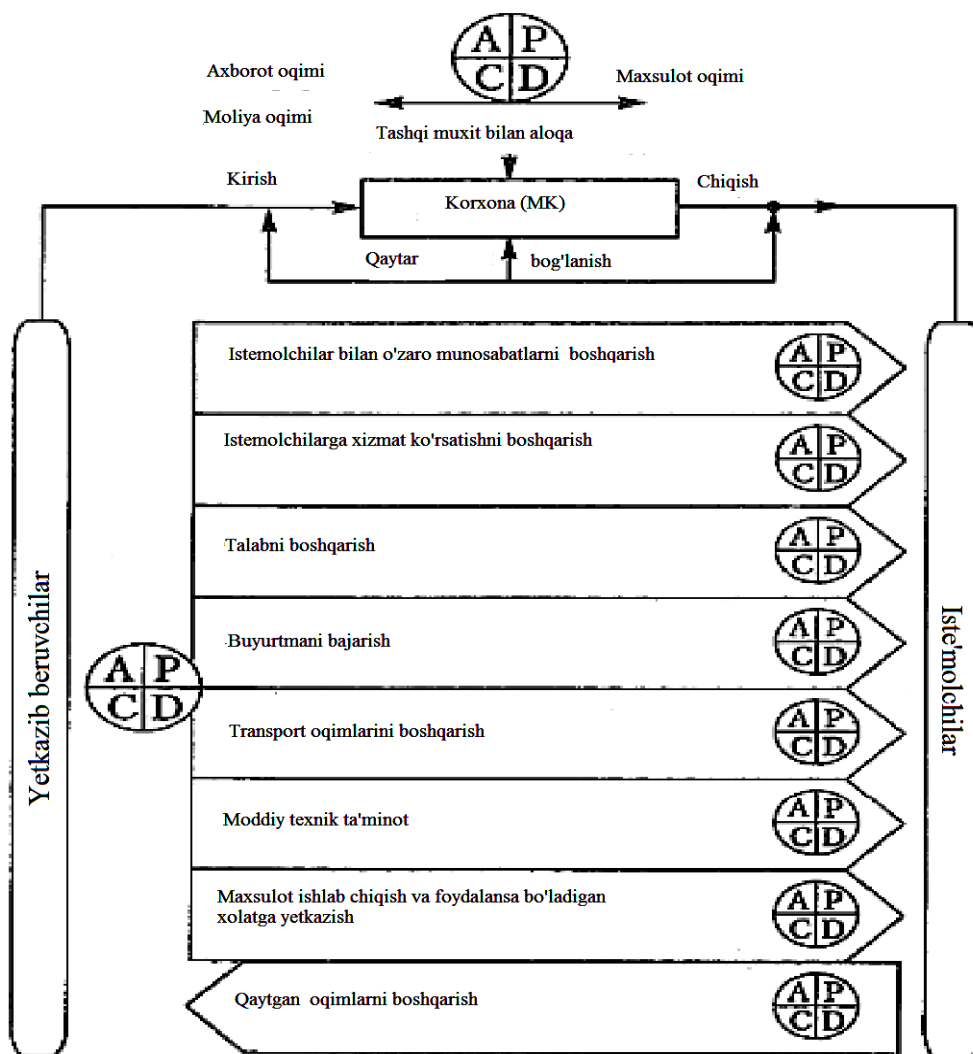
A P
C D

Axborot oqimi

Moliya oqimi

Maxsulot oqimi

Tashqi muxit bilan aloqa

Kirish

Korxona (MK)

Chiqish

Qaytar

bog'lanish

Yetkazib beruvchilar

A P
C D

Istemolchilar bilan o'zaro munosabatlarni boshqarish

A P
C D

Istemolchilarga xizmat ko'rsatishni boshqarish

A P
C D

Talabni boshqarish

A P
C D

Buyurtmani bajarish

A P
C D

Transport oqimlarini boshqarish

A P
C D

Moddiy texnik ta'minot

A P
C D

Maxsulot ishlab chiqish va foydalansa bo'ladigan xolatga yetkazish

A P
C D

Qaytgan oqimlarni boshqarish

A P
C D

Iste'molchilar